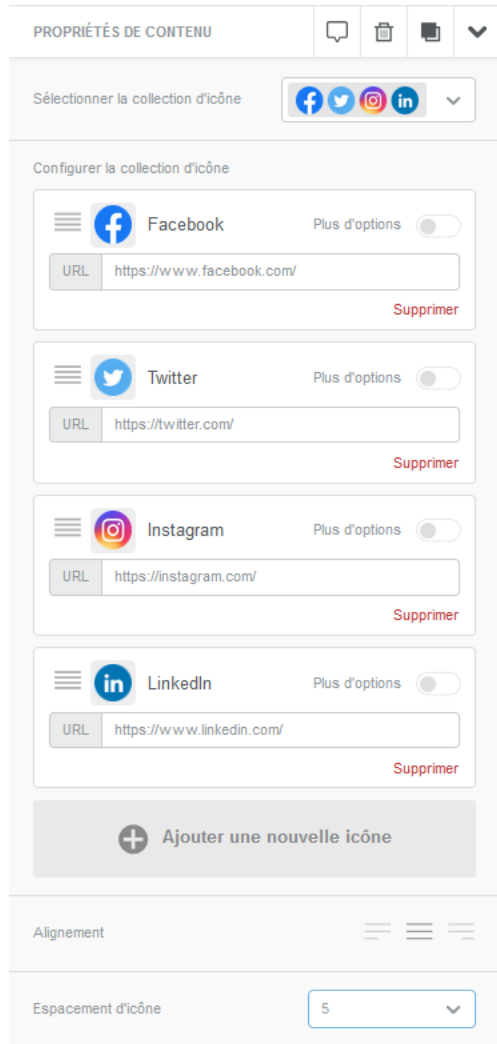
PROPRIÉTÉS DE CONTENU

Sélectionner la collection d'icône

Configurer la collection d'icône

Facebook
Plus d'options
URL https://www.facebook.com/
Supprimer

Twitter
Plus d'options
URL https://twitter.com/
Supprimer

Instagram
Plus d'options
URL https://instagram.com/
Supprimer

LinkedIn
Plus d'options
URL https://www.linkedin.com/
Supprimer

Ajouter une nouvelle icône

Alignement

Espacement d'icône
5